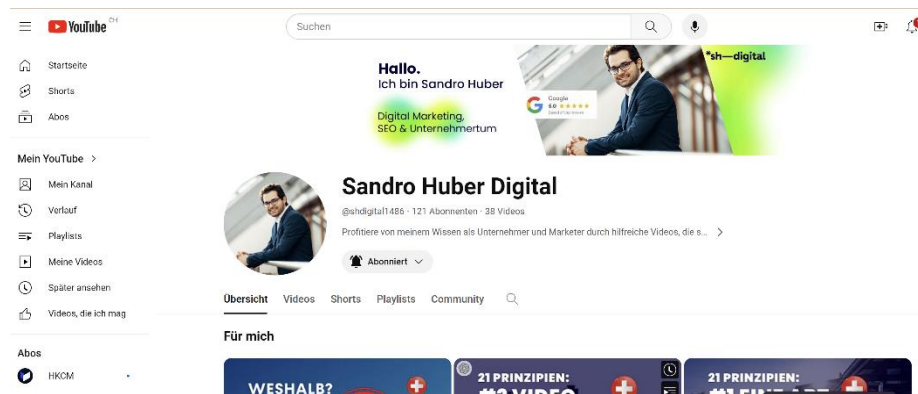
YouTube CH

Suchen

Startseite
Shorts
Abos

Mein YouTube >
Mein Kanal
Verlauf
Playlists
Meine Videos
Später ansehen
Videos, die ich mag

Abos
HKCM

Hallo.
Ich bin Sandro Huber

Digital Marketing, SEO & Unternehmertum

Google 5.0 ★★★★★

*sh—digital

Sandro Huber Digital

@shdigital1486 · 121 Abonnenten · 38 Videos

Profitiere von meinem Wissen als Unternehmer und Marketer durch hilfreiche Videos, die s... >

Abonniert

Übersicht Videos Shorts Playlists Community

Für mich

WESHALB?

21 PRINZIPIEN: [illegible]

21 PRINZIPIEN: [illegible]